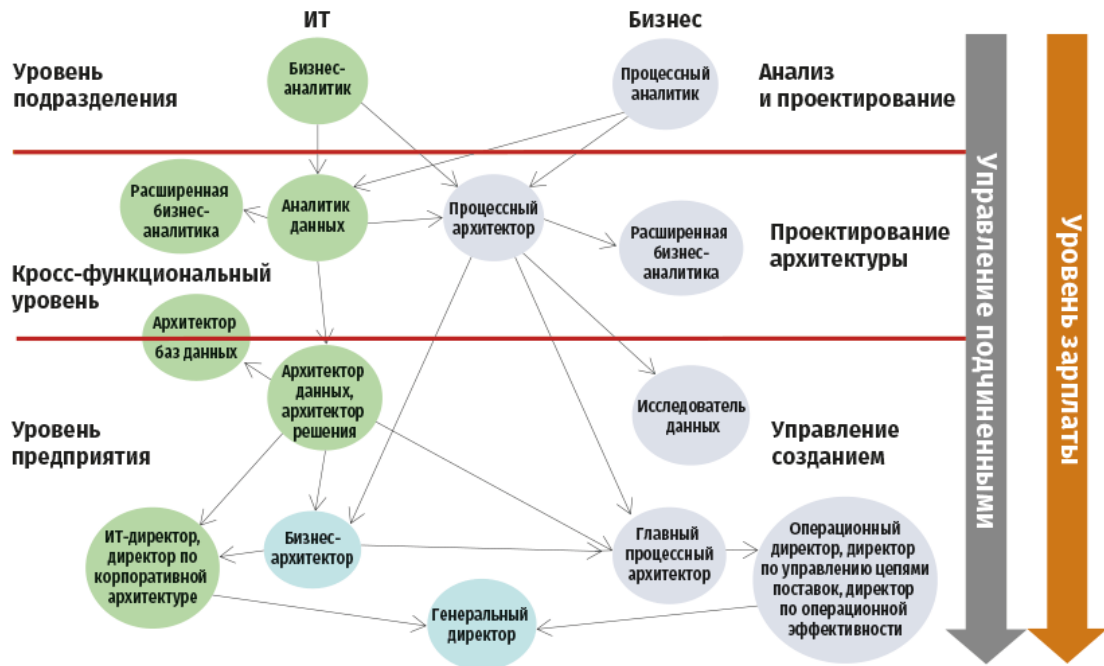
ИТ

Бизнес

Уровень подразделения

Бизнес-аналитик

Процессный аналитик

Анализ и проектирование

Расширенная бизнес-аналитика

Аналитик данных

Процессный архитектор

Расширенная бизнес-аналитика

Проектирование архитектуры

Кросс-функциональный уровень

Архитектор баз данных

Архитектор данных, архитектор решения

Исследователь данных

Уровень предприятия

Управление созданием

ИТ-директор, директор по корпоративной архитектуре

Бизнес-архитектор

Главный процессный архитектор

Операционный директор, директор по управлению цепями поставок, директор по операционной эффективности

Генеральный директор

Управление подчиненными

Уровень зарплаты